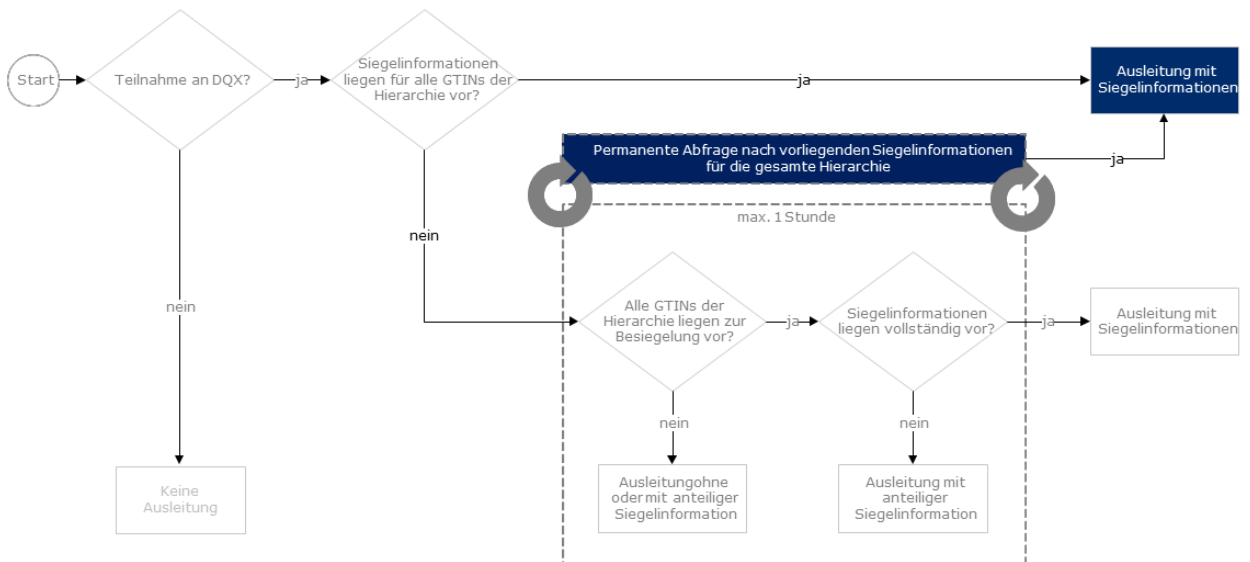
Start

Teilnahme an DQX?

ja

Siegelinformationen liegen für alle GTINs der Hierarchie vor?

ja

Ausleitung mit Siegelinformationen

Permanente Abfrage nach vorliegenden Siegelinformationen für die gesamte Hierarchie

ja

max. 1 Stunde

nein

nein

Alle GTINs der Hierarchie liegen zur Besiegelung vor?

ja

Siegelinformationen liegen vollständig vor?

ja

Ausleitung mit Siegelinformationen

nein

nein

Keine Ausleitung

Ausleitungohne oder mit anteiliger Siegelinformation

Ausleitung mit anteiliger Siegelinformation